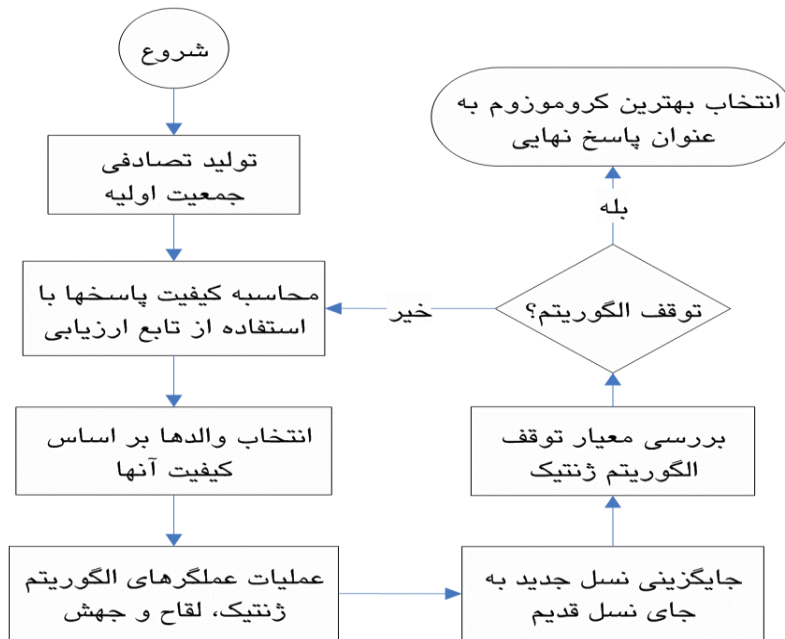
شروع

تولید تصادفی جمعیت اولیه

محاسبه کیفیت پاسخها با استفاده از تابع ارزیابی

انتخاب والدها بر اساس کیفیت آنها

عملیات عملگرهای الگوریتم ژنتیک، لقاح و جهش

جایگزینی نسل جدید به جای نسل قدیم

بررسی معیار توقف الگوریتم ژنتیک

توقف الگوریتم؟

خیر

بله

انتخاب بهترین کروموزوم به عنوان پاسخ نهایی